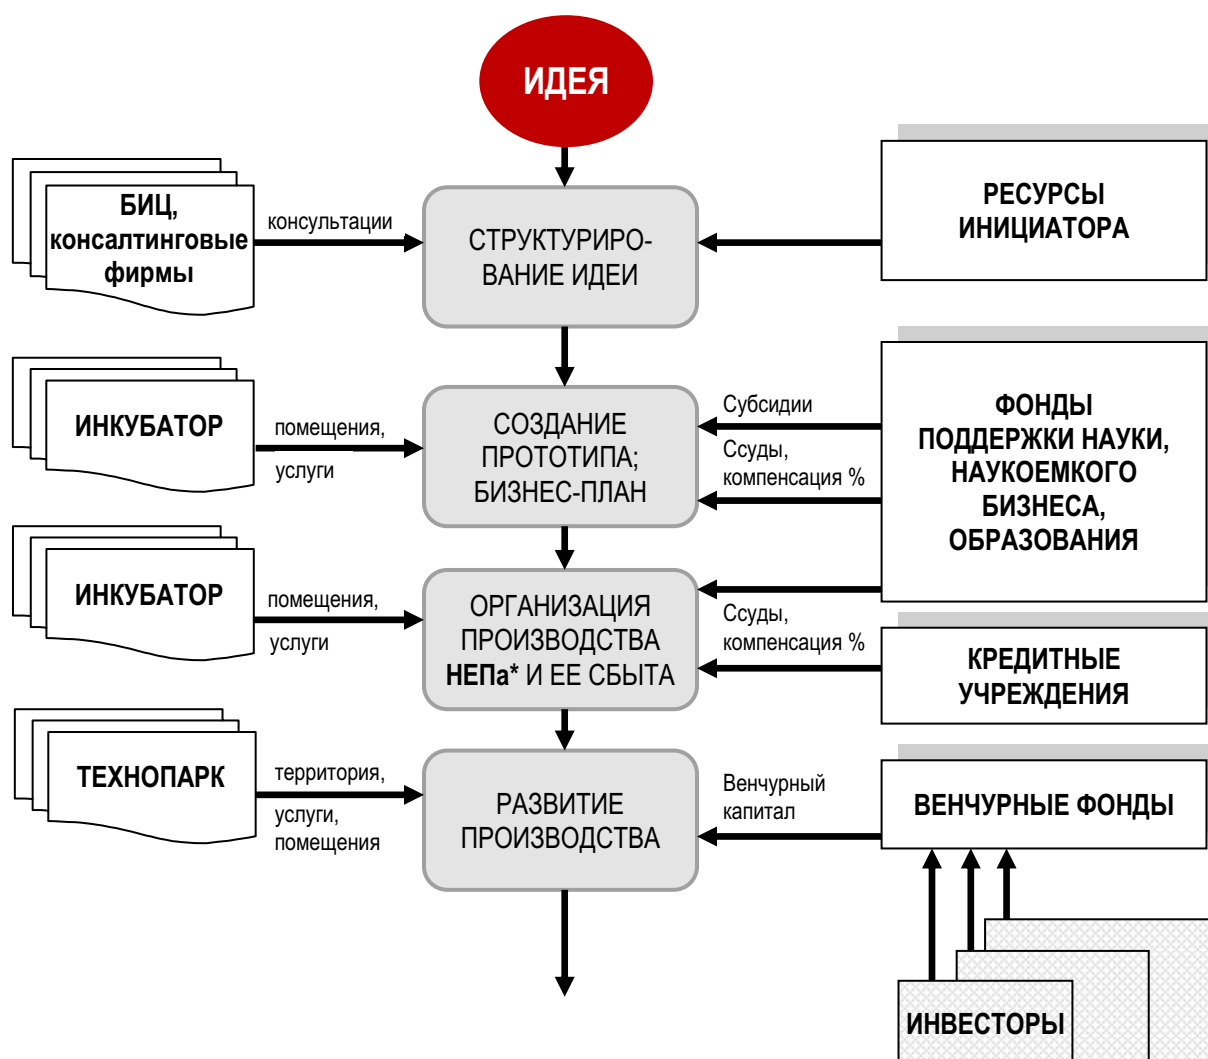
ИДЕЯ

БИЦ, консалтинговые фирмы

консультации

СТРУКТУРИРОВАНИЕ ИДЕИ

РЕСУРСЫ ИНИЦИАТОРА

ИНКУБАТОР

помещения, услуги

СОЗДАНИЕ ПРОТОТИПА; БИЗНЕС-ПЛАН

Субсидии

Ссуды, компенсация %

ФОНДЫ ПОДДЕРЖКИ НАУКИ, НАУКОЕМКОГО БИЗНЕСА, ОБРАЗОВАНИЯ

ИНКУБАТОР

помещения, услуги

ОРГАНИЗАЦИЯ ПРОИЗВОДСТВА НЕПа* И ЕЕ СБЫТА

Ссуды, компенсация %

КРЕДИТНЫЕ УЧРЕЖДЕНИЯ

ТЕХНОПАРК

территория, услуги, помещения

РАЗВИТИЕ ПРОИЗВОДСТВА

Венчурный капитал

ВЕНЧУРНЫЕ ФОНДЫ

ИНВЕСТОРЫ